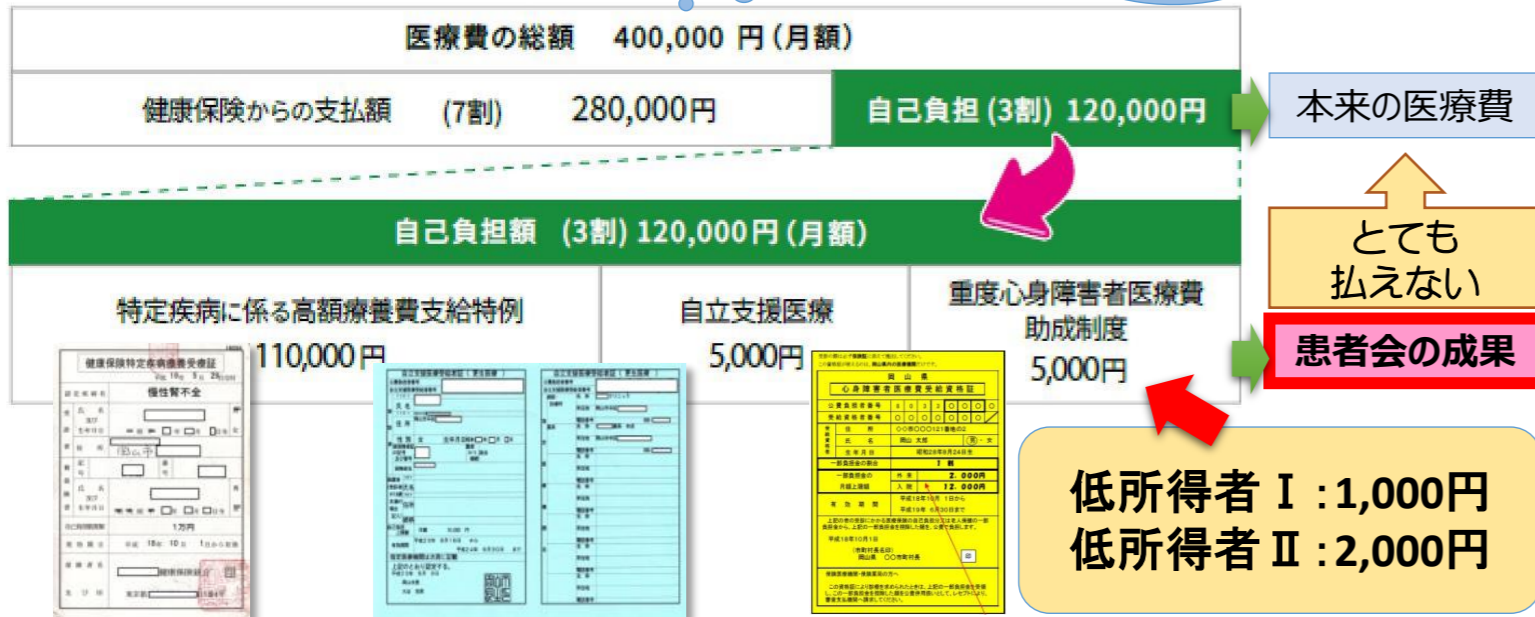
医療費の総額　400,000 円（月額）

健康保険からの支払額　(7割)　280,000円

自己負担 (3割) 120,000円

本来の医療費

自己負担額　(3割) 120,000円（月額）

とても
払えない

特定疾病に係る高額療養費支給特例
110,000円

自立支援医療
5,000円

重度心身障害者医療費
助成制度
5,000円

患者会の成果

健康保険特定疾病療養受療証

慢性腎不全

1万円

自立支援医療受給者証（更生医療）

自立支援医療受給者証（更生医療）

岡山県
心身障害者医療費受給資格証

岡山 太郎

低所得者Ⅰ：1,000円
低所得者Ⅱ：2,000円